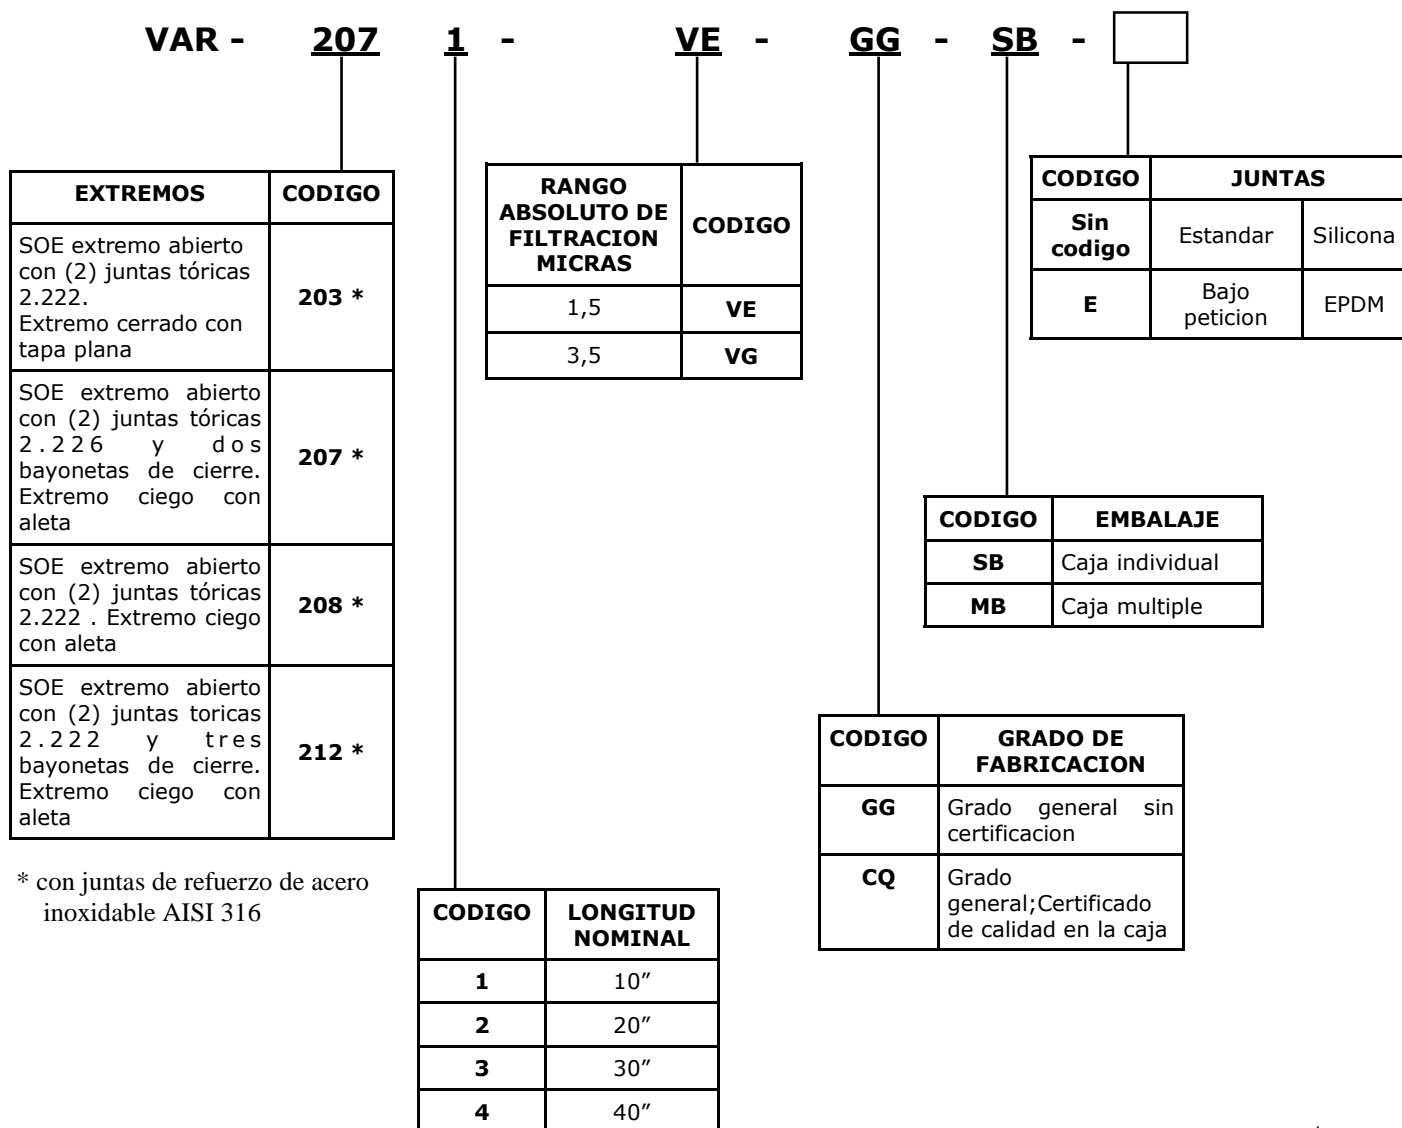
VAR - 207 1 - VE - GG - SB -

| EXTREMOS | CODIGO |
|---|---|
| SOE extremo abierto con (2) juntas tóricas 2.222. Extremo cerrado con tapa plana | 203 * |
| SOE extremo abierto con (2) juntas tóricas 2.226 y dos bayonetas de cierre. Extremo ciego con aleta | 207 * |
| SOE extremo abierto con (2) juntas tóricas 2.222 . Extremo ciego con aleta | 208 * |
| SOE extremo abierto con (2) juntas toricas 2.222 y tres bayonetas de cierre. Extremo ciego con aleta | 212 * |

* con juntas de refuerzo de acero inoxidable AISI 316

| RANGO ABSOLUTO DE FILTRACION MICRAS | CODIGO |
|---|---|
| 1,5 | VE |
| 3,5 | VG |

| CODIGO | JUNTAS | |
|---|---|---|
| Sin codigo | Estandar | Silicona |
| E | Bajo peticion | EPDM |

| CODIGO | EMBALAJE |
|---|---|
| SB | Caja individual |
| MB | Caja multiple |

| CODIGO | GRADO DE FABRICACION |
|---|---|
| GG | Grado general sin certificacion |
| CQ | Grado general;Certificado de calidad en la caja |

| CODIGO | LONGITUD NOMINAL |
|---|---|
| 1 | 10″ |
| 2 | 20″ |
| 3 | 30″ |
| 4 | 40″ |